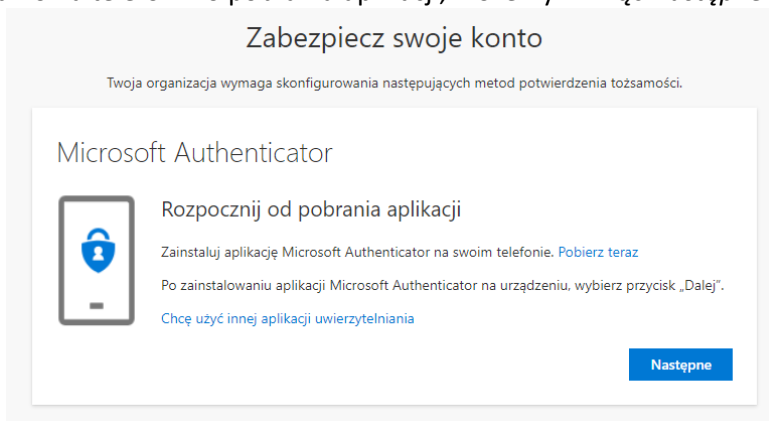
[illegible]

Zabezpiecz swoje konto

Twoja organizacja wymaga skonfigurowania następujących metod potwierdzenia tożsamości.

Microsoft Authenticator

Rozpocznij od pobrania aplikacji

Zainstaluj aplikację Microsoft Authenticator na swoim telefonie. Pobierz teraz

Po zainstalowaniu aplikacji Microsoft Authenticator na urządzeniu, wybierz przycisk „Dalej".

Chcę użyć innej aplikacji uwierzytelniania

Następne